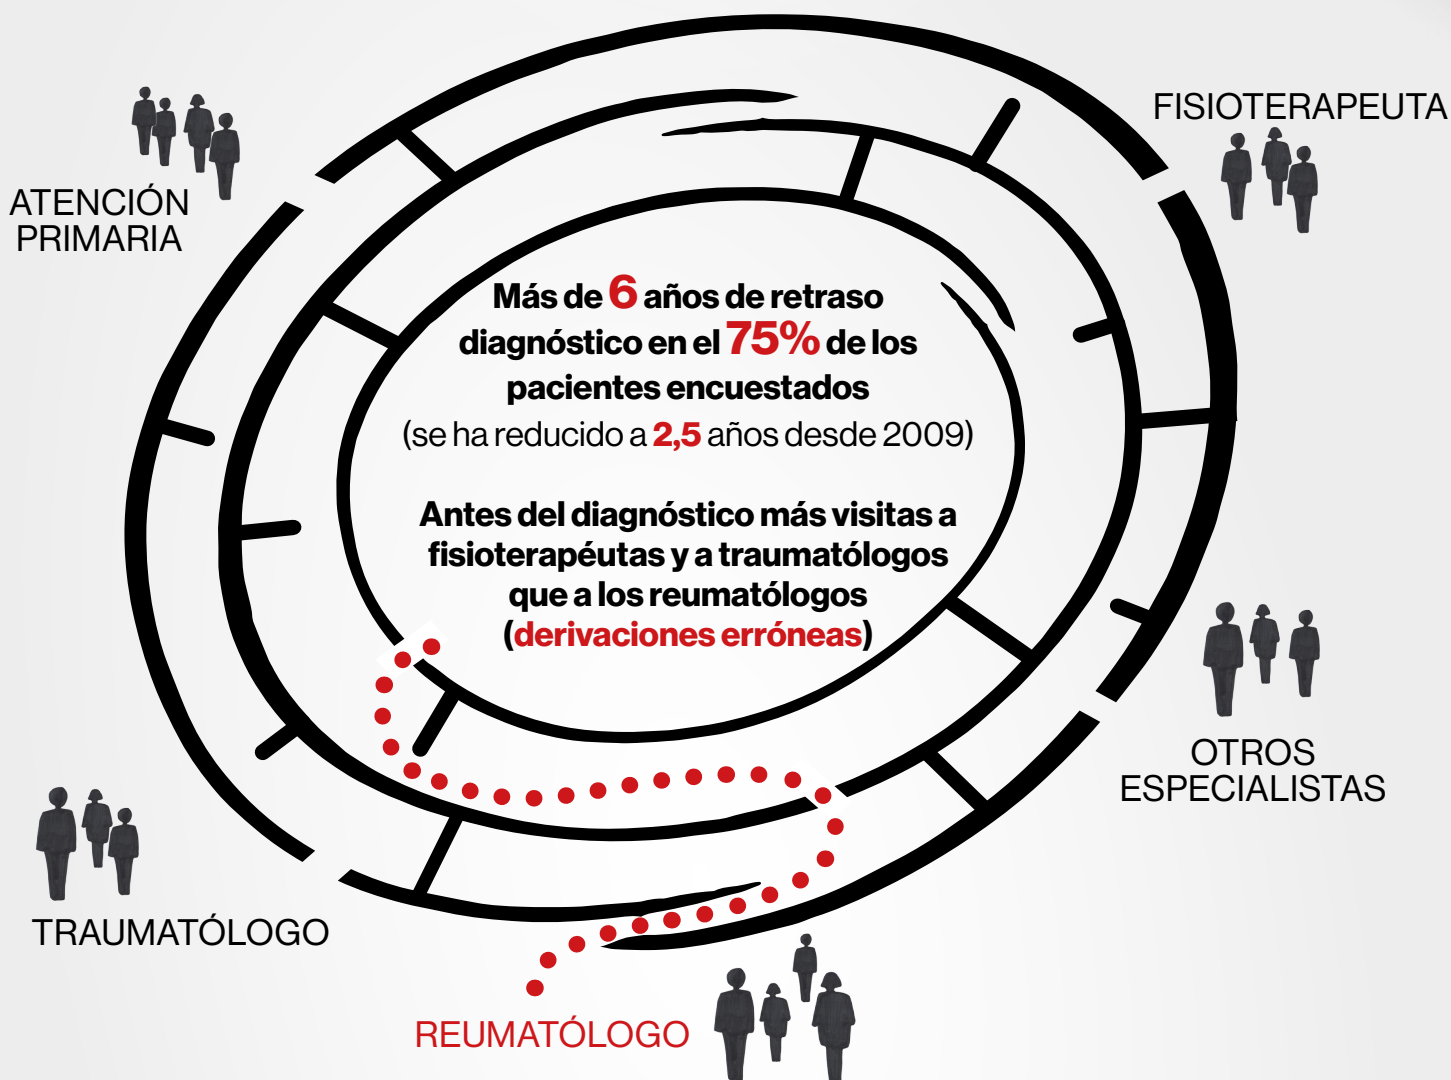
ATENCIÓN PRIMARIA

FISIOTERAPEUTA

Más de 6 años de retraso diagnóstico en el 75% de los pacientes encuestados (se ha reducido a 2,5 años desde 2009)

Antes del diagnóstico más visitas a fisioterapéutas y a traumatólogos que a los reumatólogos (derivaciones erróneas)

OTROS ESPECIALISTAS

TRAUMATÓLOGO

REUMATÓLOGO